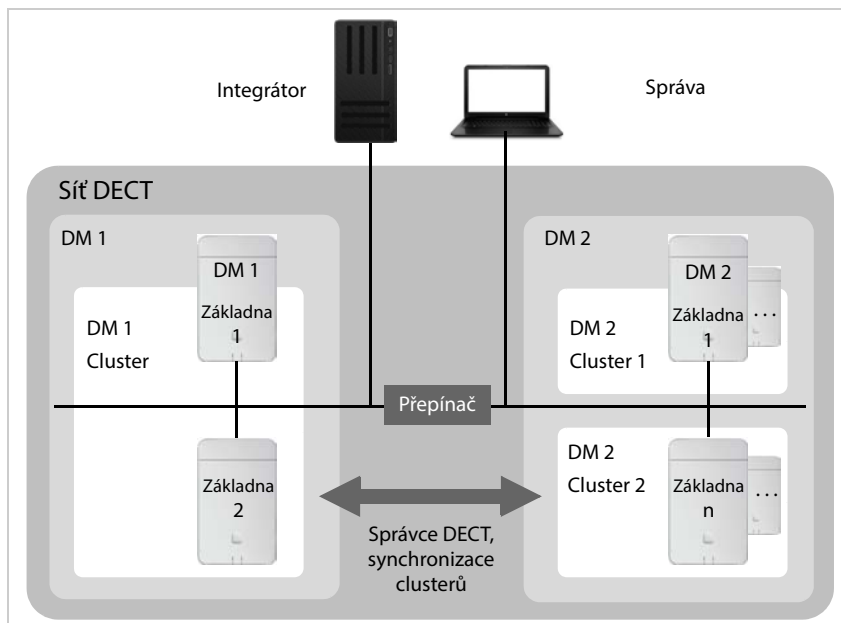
Integrátor

Správa

Síť DECT

DM 1

DM 1

Základna 1

DM 1 Cluster

Základna 2

DM 2

DM 2

Základna 1

...

DM 2 Cluster 1

Přepínač

DM 2 Cluster 2

Základna n

...

Správce DECT, synchronizace clusterů